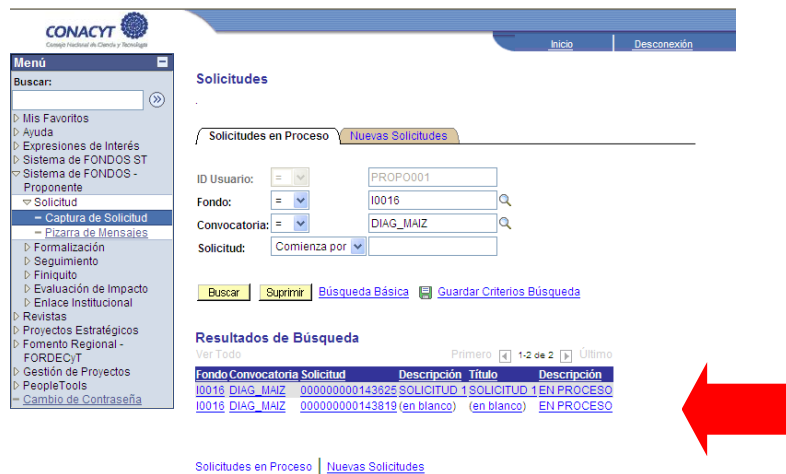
CONACYT
Consejo Nacional de Ciencia y Tecnología

Inicio | Desconexión

Menú
Buscar:
Mis Favoritos
Ayuda
Expresiones de Interés
Sistema de FONDOS ST
Sistema de FONDOS - Proponente
Solicitud
– Captura de Solicitud
– Pizarra de Mensajes
Formalización
Seguimiento
Finiquito
Evaluación de Impacto
Enlace Institucional
Revistas
Proyectos Estratégicos
Fomento Regional - FORDECyT
Gestión de Proyectos
PeopleTools
– Cambio de Contraseña

Solicitudes

Solicitudes en Proceso | Nuevas Solicitudes

ID Usuario: = PROPO001
Fondo: = I0016
Convocatoria: = DIAG_MAIZ
Solicitud: Comienza por

Buscar | Suprimir | Búsqueda Básica | Guardar Criterios Búsqueda

Resultados de Búsqueda
Ver Todo
Primero 1-2 de 2 Último

| Fondo | Convocatoria | Solicitud | Descripción | Título | Descripción |
|---|---|---|---|---|---|
| I0016 | DIAG_MAIZ | 000000000143625 | SOLICITUD 1 | SOLICITUD 1 | EN PROCESO |
| I0016 | DIAG_MAIZ | 000000000143819 | (en blanco) | (en blanco) | EN PROCESO |

Solicitudes en Proceso | Nuevas Solicitudes